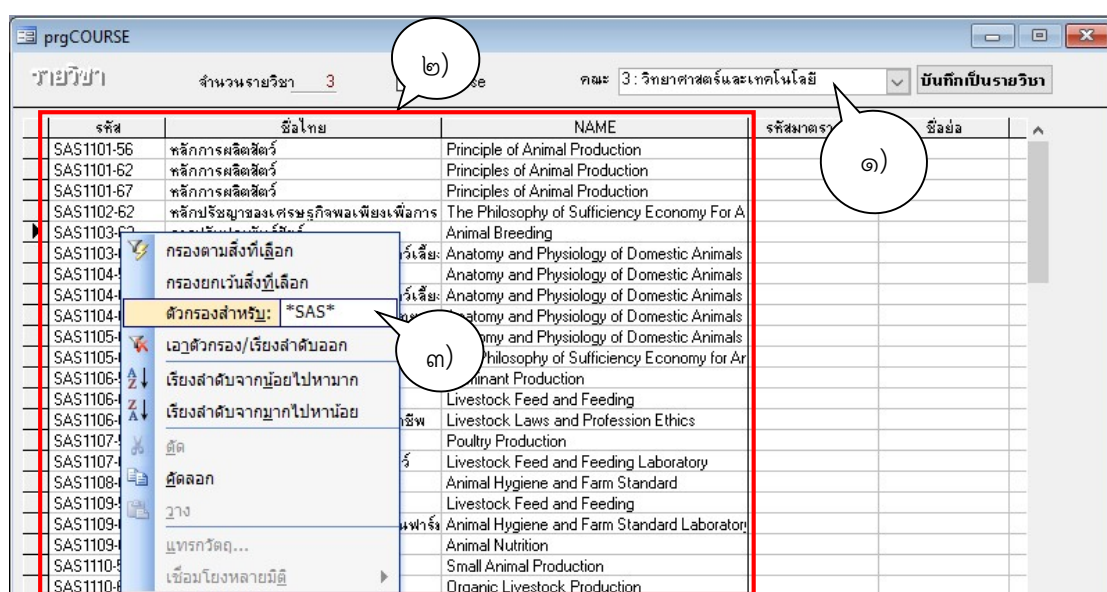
prgCOURSE

รายวิชา จำนวนรายวิชา 3 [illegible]se คณะ 3 : วิทยาศาสตร์และเทคโนโลยี บันทึกเป็นรายวิชา

๒)

๑)

| รหัส | ชื่อไทย | NAME | รหัสมาตรา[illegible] | ชื่อย่อ |
|---|---|---|---|---|
| SAS1101-56 | หลักการผลิตสัตว์ | Principle of Animal Production | | |
| SAS1101-62 | หลักการผลิตสัตว์ | Principles of Animal Production | | |
| SAS1101-67 | หลักการผลิตสัตว์ | Principles of Animal Production | | |
| SAS1102-62 | หลักปรัชญาของเศรษฐกิจพอเพียงเพื่อการ | The Philosophy of Sufficiency Economy For A | | |
| SAS1103-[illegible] | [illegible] | Animal Breeding | | |
| SAS1103-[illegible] | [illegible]ว์เลี้ย | Anatomy and Physiology of Domestic Animals | | |
| SAS1104-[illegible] | | Anatomy and Physiology of Domestic Animals | | |
| SAS1104-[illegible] | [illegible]ว์เลี้ย | Anatomy and Physiology of Domestic Animals | | |
| SAS1104-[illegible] | | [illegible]atomy and Physiology of Domestic Animals | | |
| SAS1105-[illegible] | | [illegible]omy and Physiology of Domestic Animals | | |
| SAS1105-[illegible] | | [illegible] Philosophy of Sufficiency Economy for Ar | | |
| SAS1106-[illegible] | | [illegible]minant Production | | |
| SAS1106-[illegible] | | Livestock Feed and Feeding | | |
| SAS1106-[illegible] | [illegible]ชีพ | Livestock Laws and Profession Ethics | | |
| SAS1107-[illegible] | | Poultry Production | | |
| SAS1107-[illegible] | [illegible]ว์ | Livestock Feed and Feeding Laboratory | | |
| SAS1108-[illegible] | | Animal Hygiene and Farm Standard | | |
| SAS1109-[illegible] | | Livestock Feed and Feeding | | |
| SAS1109-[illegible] | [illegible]นฟาร์ม | Animal Hygiene and Farm Standard Laborator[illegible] | | |
| SAS1109-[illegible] | | Animal Nutrition | | |
| SAS1110-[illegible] | | Small Animal Production | | |
| SAS1110-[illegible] | | Organic Livestock Production | | |

กรองตามสิ่งที่เลือก
กรองยกเว้นสิ่งที่เลือก
ตัวกรองสำหรับ: *SAS*
เอาตัวกรอง/เรียงลำดับออก
เรียงลำดับจากน้อยไปหามาก
เรียงลำดับจากมากไปหาน้อย
ตัด
คัดลอก
วาง
แทรกวัตถุ...
เชื่อมโยงหลายมิติ

๓)